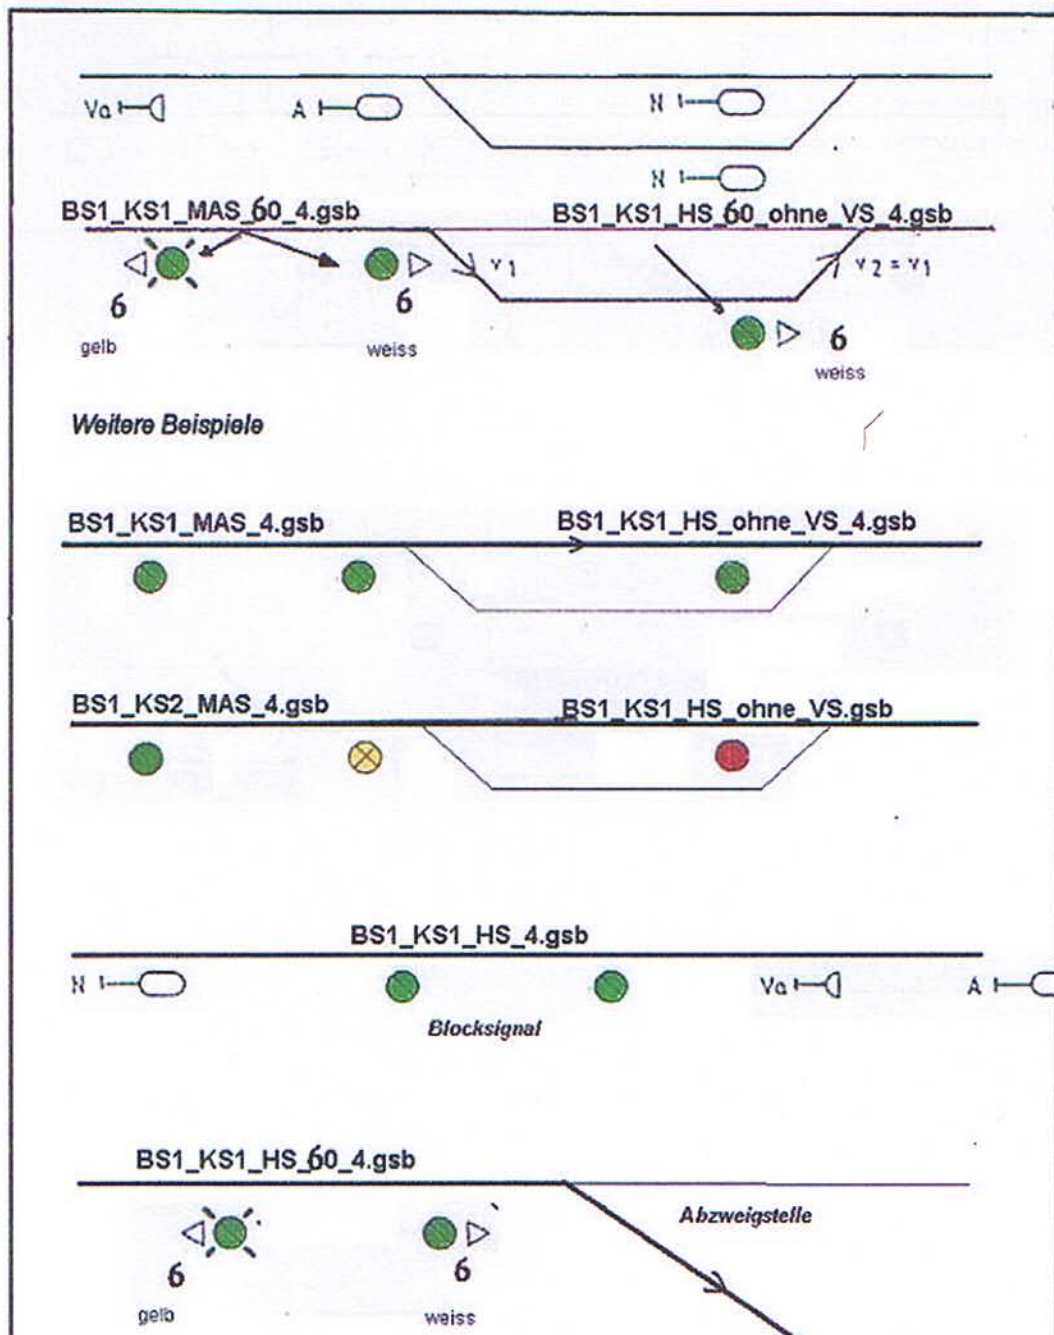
Va A N

N

BS1_KS1_MAS_60_4.gsb BS1_KS1_HS_60_ohne_VS_4.gsb

v1 v2 = v1

6 6

gelb weiss

6

weiss

Weitere Beispiele

BS1_KS1_MAS_4.gsb BS1_KS1_HS_ohne_VS_4.gsb

BS1_KS2_MAS_4.gsb BS1_KS1_HS_ohne_VS.gsb

BS1_KS1_HS_4.gsb

N Va A

Blocksignal

BS1_KS1_HS_60_4.gsb

Abzweigstelle

6 6

gelb weiss